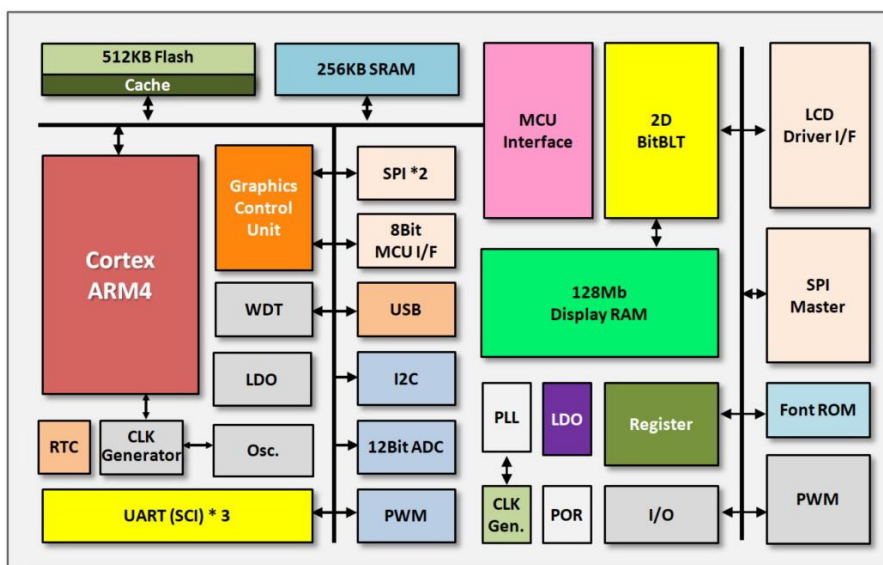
512KB Flash
Cache
256KB SRAM
MCU Interface
2D BitBLT
LCD Driver I/F
Cortex ARM4
Graphics Control Unit
SPI *2
8Bit MCU I/F
128Mb Display RAM
SPI Master
WDT
USB
LDO
I2C
PLL
LDO
Register
Font ROM
RTC
CLK Generator
Osc.
12Bit ADC
CLK Gen.
POR
I/O
PWM
UART (SCI) * 3
PWM